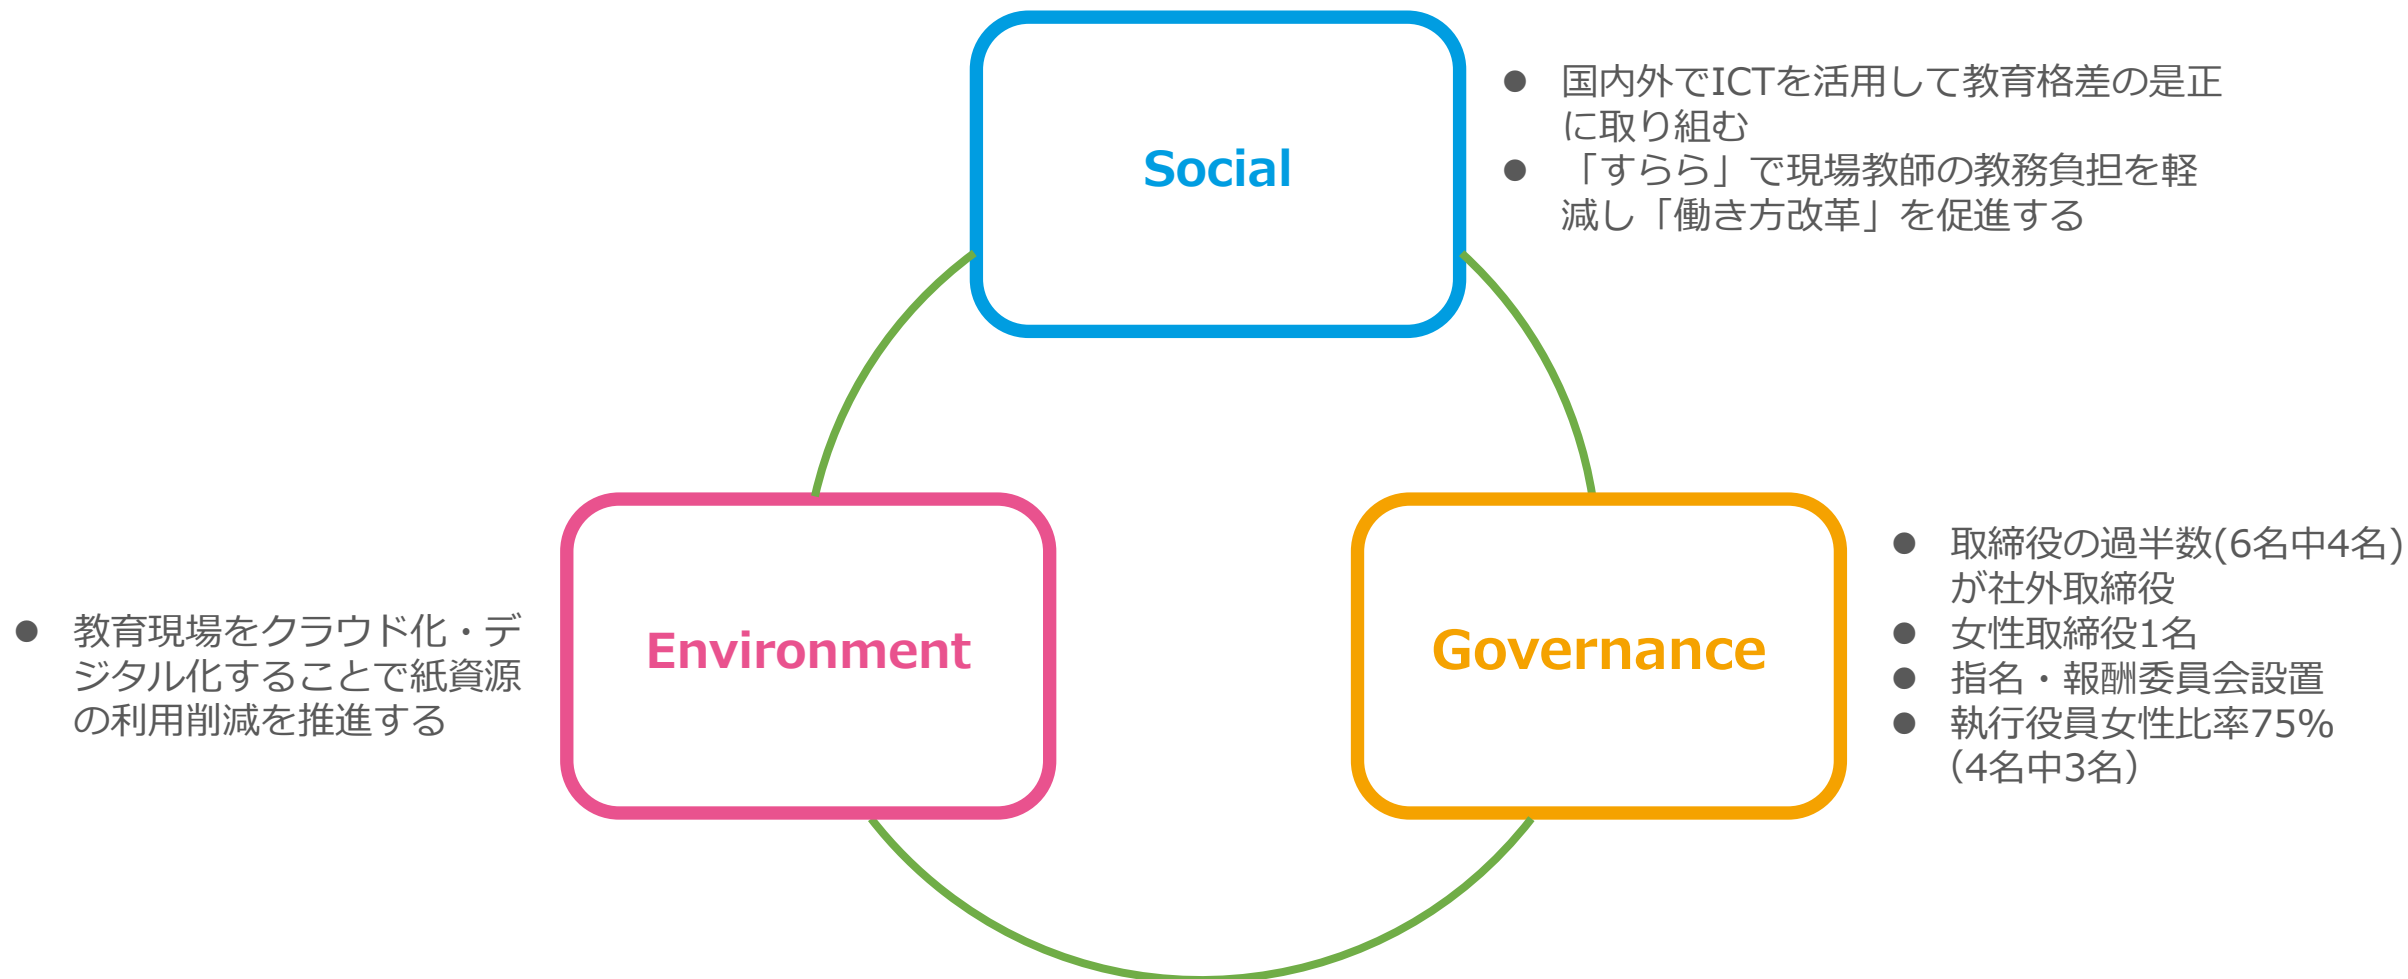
Social

● 国内外でICTを活用して教育格差の是正に取り組む
● 「すらら」で現場教師の教務負担を軽減し「働き方改革」を促進する

● 教育現場をクラウド化・デジタル化することで紙資源の利用削減を推進する

Environment

Governance

● 取締役の過半数(6名中4名)が社外取締役
● 女性取締役1名
● 指名・報酬委員会設置
● 執行役員女性比率75%(4名中3名)